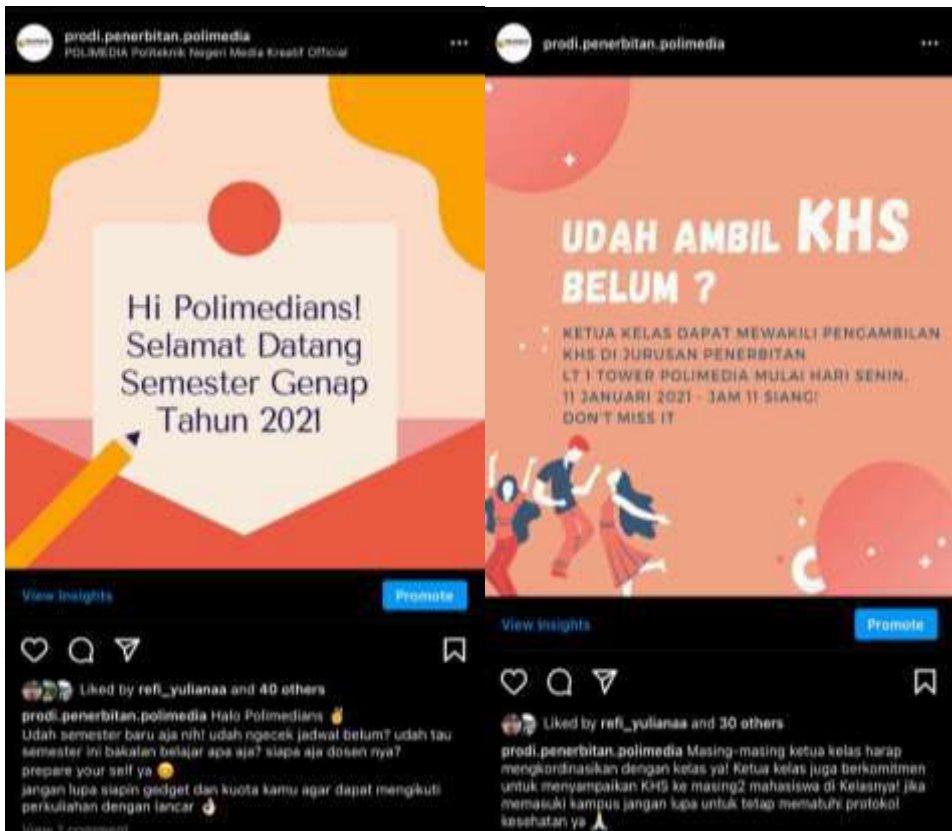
prodi.penerbitan.polimedia
POLIMEDIA Politeknik Negeri Media Kreatif Official

Hi Polimedians!
Selamat Datang
Semester Genap
Tahun 2021

View Insights
Promote

Liked by refi_yulianaa and 40 others

prodi.penerbitan.polimedia Halo Polimedians ✌
Udah semester baru aja nih! udah ngecek jadwal belum? udah tau semester ini bakalan belajar apa aja? siapa aja dosen nya?
prepare your self ya 😊
jangan lupa siapin gedget dan kuota kamu agar dapat mengikuti perkuliahan dengan lancar 👌
View 1 comment

prodi.penerbitan.polimedia

UDAH AMBIL KHS BELUM ?

KETUA KELAS DAPAT MEWAKILI PENGAMBILAN KHS DI JURUSAN PENERBITAN
LT 1 TOWER POLIMEDIA MULAI HARI SENIN, 11 JANUARI 2021 - JAM 11 SIANG!
DON'T MISS IT

View Insights
Promote

Liked by refi_yulianaa and 30 others

prodi.penerbitan.polimedia Masing-masing ketua kelas harap mengkordinasikan dengan kelas ya! Ketua kelas juga berkomitmen untuk menyampaikan KHS ke masing2 mahasiswa di Kelasnya! jika memasuki kampus jangan lupa untuk tetap mematuhi protokol kesehatan ya 🙏